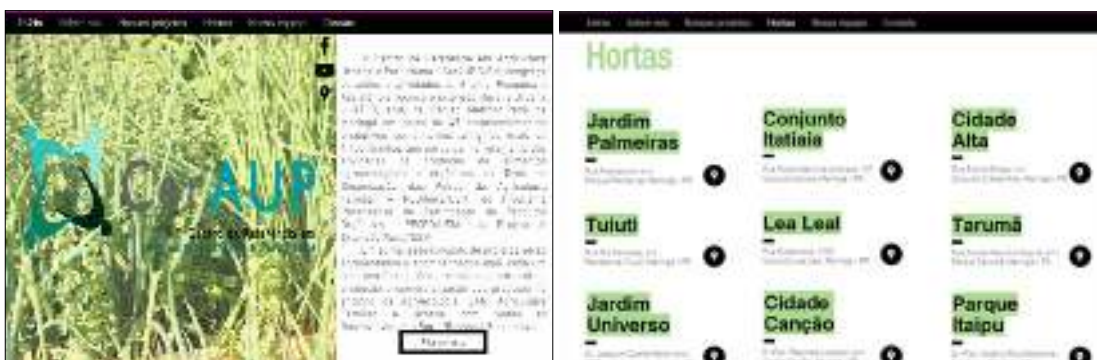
Início Sobre nós Nossos projetos Hortas Nossa equipe Contato

CerAUP

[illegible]

Início Sobre nós Nossos projetos Hortas Nossa equipe Contato

Hortas

Jardim Palmeiras

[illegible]

Conjunto Itatiaia

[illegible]

Cidade Alta

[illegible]

Tuiuti

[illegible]

Lea Leal

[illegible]

Tarumã

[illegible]

Jardim Universo

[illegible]

Cidade Canção

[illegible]

Parque Itaipu

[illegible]